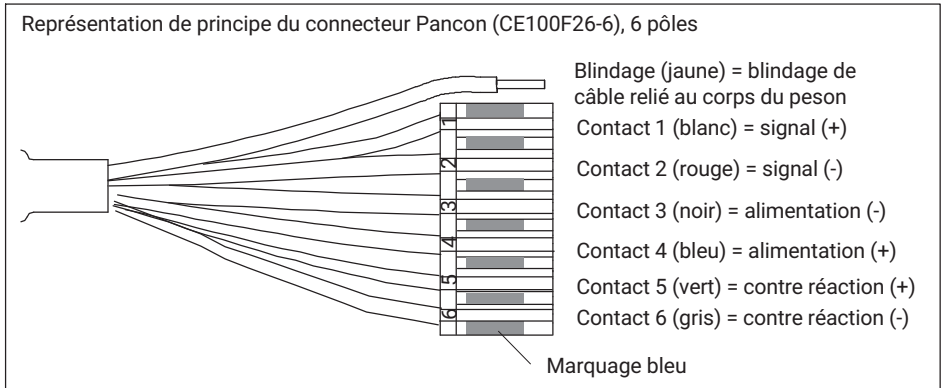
Représentation de principe du connecteur Pancon (CE100F26-6), 6 pôles

Blindage (jaune) = blindage de câble relié au corps du peson

1
2
3
4
5
6

Contact 1 (blanc) = signal (+)

Contact 2 (rouge) = signal (-)

Contact 3 (noir) = alimentation (-)

Contact 4 (bleu) = alimentation (+)

Contact 5 (vert) = contre réaction (+)

Contact 6 (gris) = contre réaction (-)

Marquage bleu